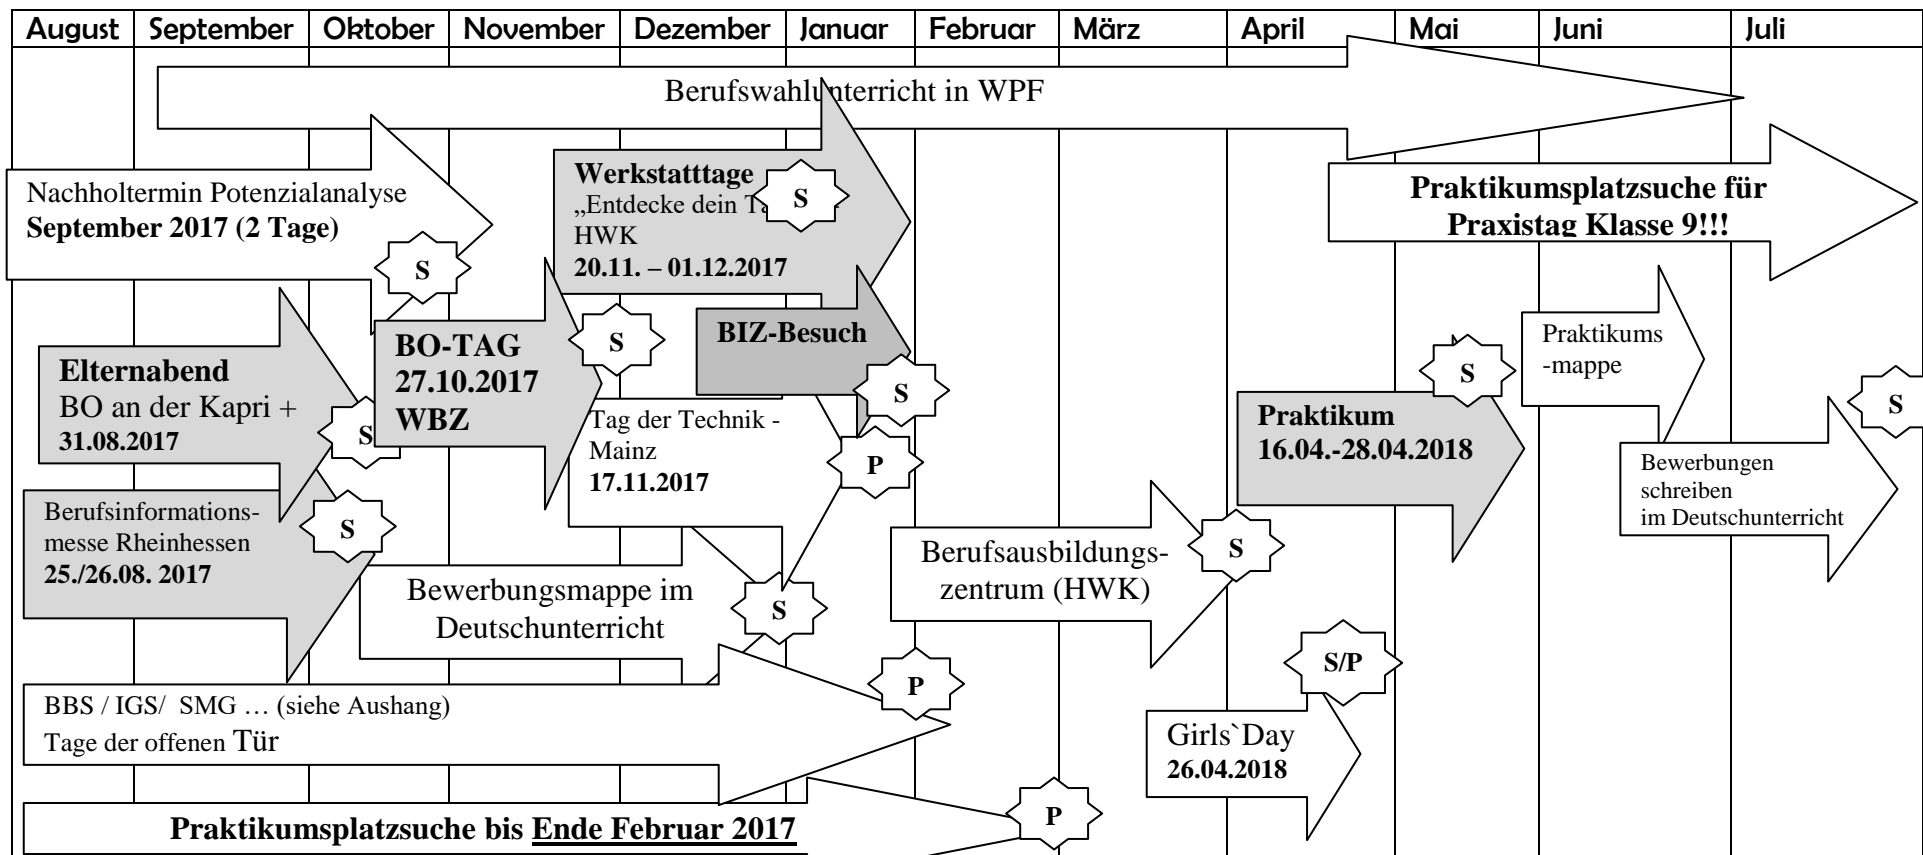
| August | September | Oktober | November | Dezember | Januar | Februar | März | April | Mai | Juni | Juli |
|---|---|---|---|---|---|---|---|---|---|---|---|

Berufswahlunterricht in WPF

Nachholtermin Potenzialanalyse **September 2017 (2 Tage)**

S

**Werkstatttage** „Entdecke dein T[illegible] HWK **20.11. – 01.12.2017**

S

**Praktikumsplatzsuche für Praxistag Klasse 9!!!**

**BO-TAG 27.10.2017 WBZ**

S

**BIZ-Besuch**

S

**Elternabend** BO an der Kapri + **31.08.2017**

S

Tag der Technik - Mainz **17.11.2017**

P

S

Praktikums -mappe

S

**Praktikum 16.04.-28.04.2018**

Bewerbungen schreiben im Deutschunterricht

Berufsinformationsmesse Rheinhessen **25./26.08. 2017**

S

Bewerbungsmappe im Deutschunterricht

S

Berufsausbildungszentrum (HWK)

S

S/P

P

BBS / IGS/ SMG … (siehe Aushang) Tage der offenen Tür

Girls`Day **26.04.2018**

P

**Praktikumsplatzsuche bis Ende Februar 2017**